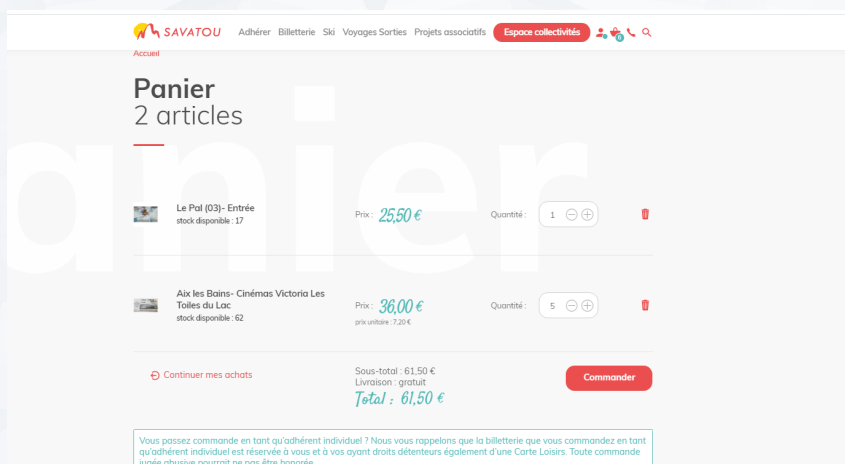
SAVATOU Adhérer Billetterie Ski Voyages Sorties Projets associatifs Espace collectivités

Accueil

Panier
2 articles

anier

Le Pal (03)- Entrée
stock disponible : 17

Prix : 25,50 €

Quantité : 1

Aix les Bains- Cinémas Victoria Les Toiles du Lac
stock disponible : 62

Prix : 36,00 €
prix unitaire : 7,20 €

Quantité : 5

Continuer mes achats

Sous-total : 61,50 €
Livraison : gratuit
Total : 61,50 €

Commander

Vous passez commande en tant qu'adhérent individuel ? Nous vous rappelons que la billetterie que vous commandez en tant qu'adhérent individuel est réservée à vous et à vos ayant droits détenteurs également d'une Carte Loisirs. Toute commande jugée abusive pourrait ne pas être honorée